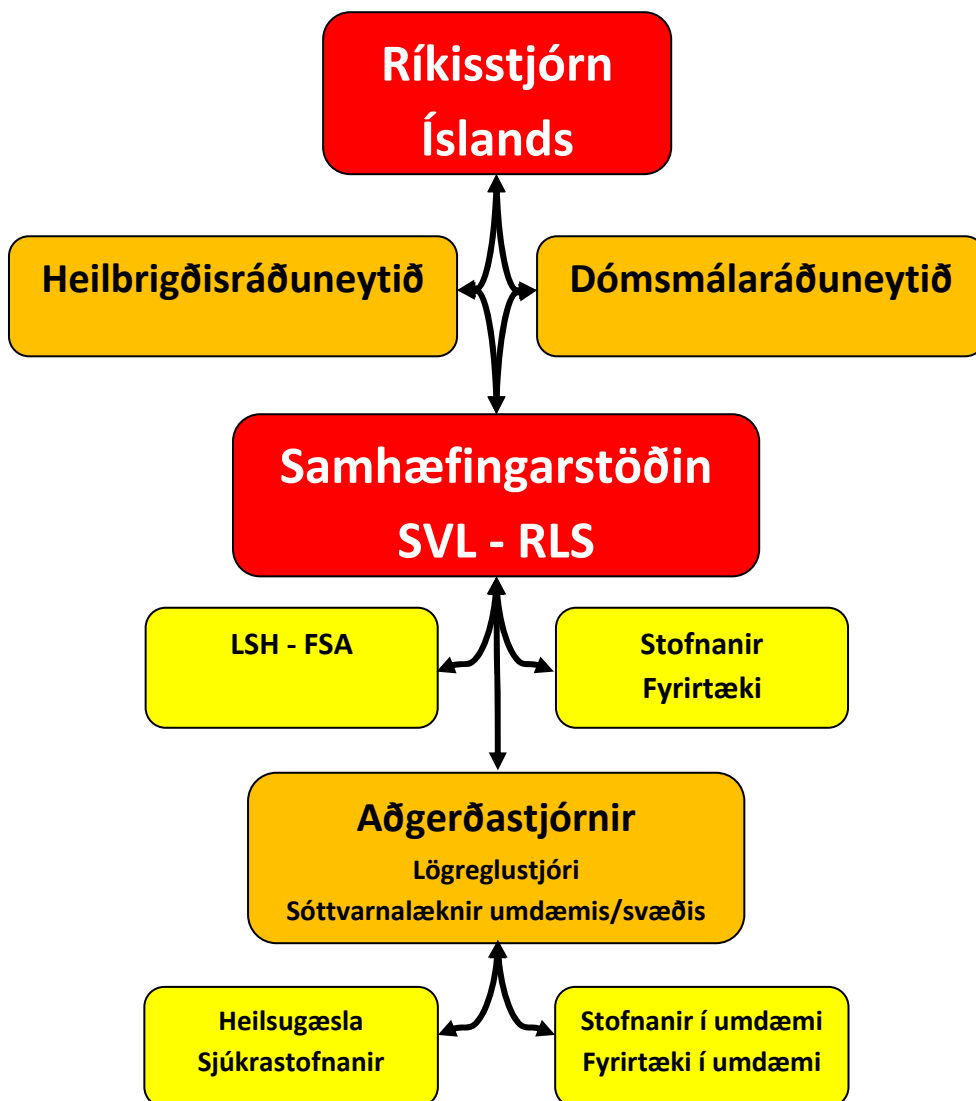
Ríkisstjórn Íslands

Heilbrigðisráðuneytið

Dómsmálaráðuneytið

Samhæfingarstöðin SVL - RLS

LSH - FSA

Stofnanir Fyrirtæki

Aðgerðastjórnir
Lögreglustjóri
Sóttvarnalæknir umdæmis/svæðis

Heilsugæsla Sjúkrastofnanir

Stofnanir í umdæmi Fyrirtæki í umdæmi